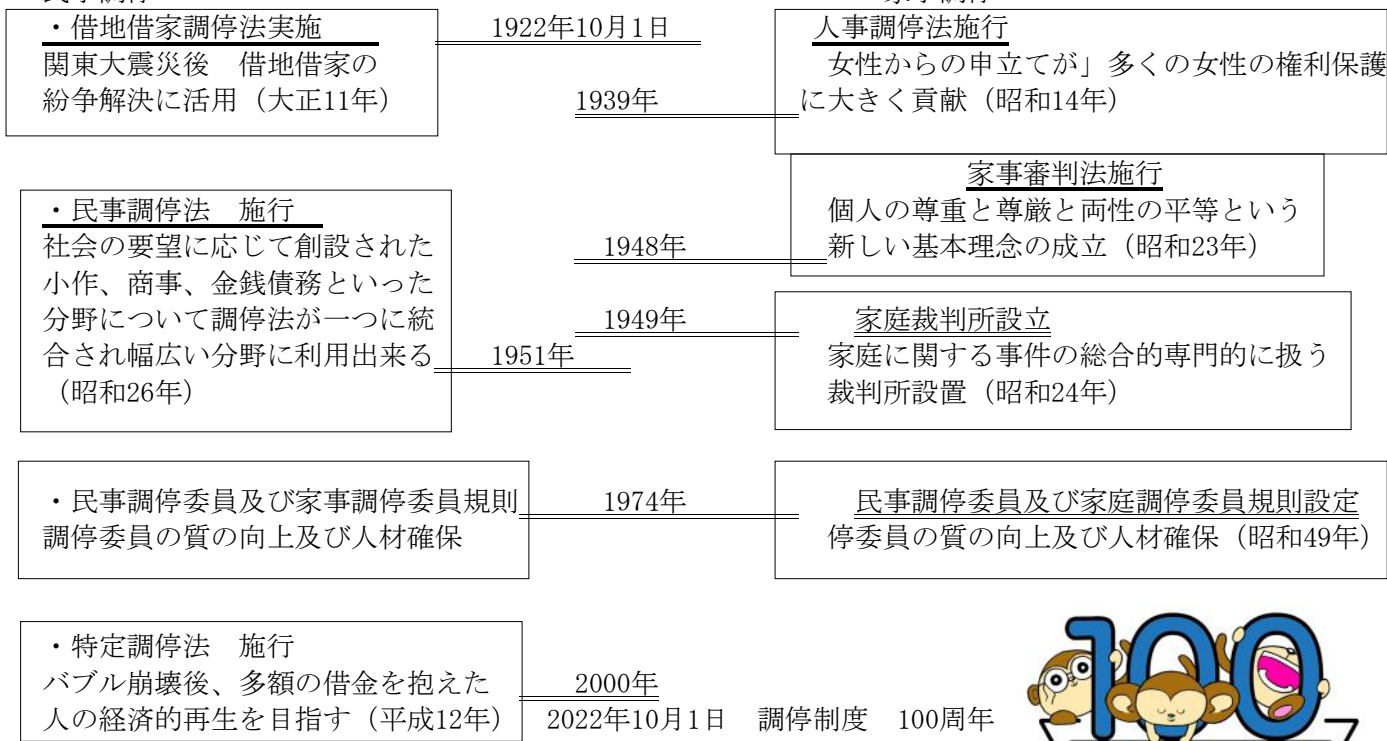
・借地借家調停法実施
関東大震災後　借地借家の紛争解決に活用（大正11年）

1922年10月1日

人事調停法施行
女性からの申立てが」多くの女性の権利保護に大きく貢献（昭和14年）

1939年

家事審判法施行
個人の尊重と尊厳と両性の平等という新しい基本理念の成立（昭和23年）

・民事調停法　施行
社会の要望に応じて創設された小作、商事、金銭債務といった分野について調停法が一つに統合され幅広い分野に利用出来る（昭和26年）

1948年

1949年

1951年

家庭裁判所設立
家庭に関する事件の総合的専門的に扱う裁判所設置（昭和24年）

・民事調停委員及び家事調停委員規則
調停委員の質の向上及び人材確保

1974年

民事調停委員及び家庭調停委員規則設定
停委員の質の向上及び人材確保（昭和49年）

・特定調停法　施行
バブル崩壊後、多額の借金を抱えた人の経済的再生を目指す（平成12年）

2000年

2022年10月1日　調停制度　100周年

100